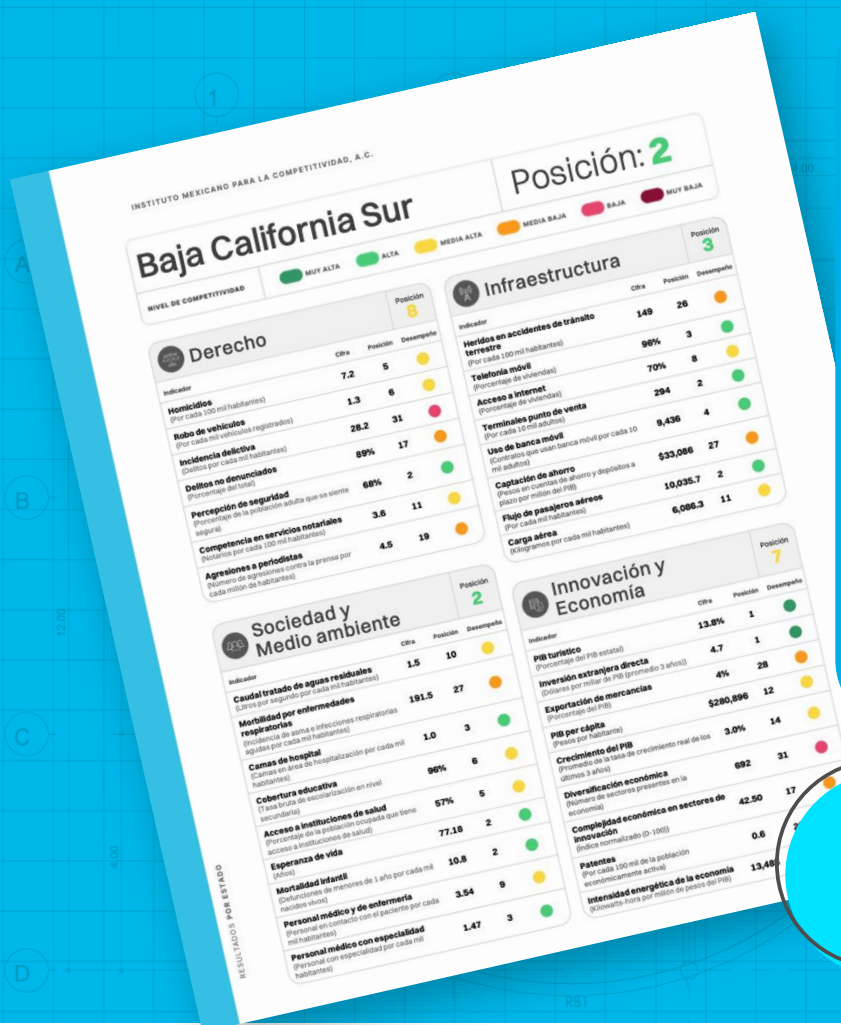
INSTITUTO MEXICANO PARA LA COMPETITIVIDAD, A.C.

Posición: 2

Baja California Sur

NIVEL DE COMPETITIVIDAD
MUY ALTA
ALTA
MEDIA ALTA
MEDIA BAJA
BAJA
MUY BAJA

Derecho
Posición 8

| Indicador | Cifra | Posición | Desempeño |
|---|---|---|---|
| Homicidios (Por cada 100 mil habitantes) | 7.2 | 5 | |
| Robo de vehículos (Por cada mil vehículos registrados) | 1.3 | 6 | |
| Incidencia delictiva (Delitos por cada mil habitantes) | 28.2 | 31 | |
| Delitos no denunciados (Porcentaje del total) | 89% | 17 | |
| Percepción de seguridad (Porcentaje de la población adulta que se siente segura) | 68% | 2 | |
| Competencia en servicios notariales (Notarios por cada 100 mil habitantes) | 3.6 | 11 | |
| Agresiones a periodistas (Número de agresiones contra la prensa por cada millón de habitantes) | 4.5 | 19 | |

Infraestructura
Posición 3

| Indicador | Cifra | Posición | Desempeño |
|---|---|---|---|
| Heridos en accidentes de tránsito terrestre (Por cada 100 mil habitantes) | 149 | 26 | |
| Telefonía móvil (Porcentaje de viviendas) | 96% | 3 | |
| Acceso a internet (Porcentaje de viviendas) | 70% | 8 | |
| Terminales punto de venta (Por cada 10 mil adultos) | 294 | 2 | |
| Uso de banca móvil (Contratos que usan banca móvil por cada 10 mil adultos) | 9,436 | 4 | |
| Captación de ahorro (Pesos en cuentas de ahorro y depósitos a plazo por millón del PIB) | $33,086 | 27 | |
| Flujo de pasajeros aéreos (Por cada mil habitantes) | 10,035.7 | 2 | |
| Carga aérea (Kilogramos por cada mil habitantes) | 6,086.3 | 11 | |

Sociedad y Medio ambiente
Posición 2

| Indicador | Cifra | Posición | Desempeño |
|---|---|---|---|
| Caudal tratado de aguas residuales (Litros por segundo por cada mil habitantes) | 1.5 | 10 | |
| Morbilidad por enfermedades respiratorias (Incidencia de asma e infecciones respiratorias agudas por cada mil habitantes) | 191.5 | 27 | |
| Camas de hospital (Camas en área de hospitalización por cada mil habitantes) | 1.0 | 3 | |
| Cobertura educativa (Tasa bruta de escolarización en nivel secundaria) | 96% | 6 | |
| Acceso a instituciones de salud (Porcentaje de la población ocupada que tiene acceso a instituciones de salud) | 57% | 5 | |
| Esperanza de vida (Años) | 77.18 | 2 | |
| Mortalidad infantil (Defunciones de menores de 1 año por cada mil nacidos vivos) | 10.8 | 2 | |
| Personal médico y de enfermería (Personal en contacto con el paciente por cada mil habitantes) | 3.54 | 9 | |
| Personal médico con especialidad (Personal con especialidad por cada mil habitantes) | 1.47 | 3 | |

Innovación y Economía
Posición 7

| Indicador | Cifra | Posición | Desempeño |
|---|---|---|---|
| PIB turístico (Porcentaje del PIB estatal) | 13.8% | 1 | |
| Inversión extranjera directa (Dólares por millar de PIB (promedio 3 años)) | 4.7 | 1 | |
| Exportación de mercancías (Porcentaje del PIB) | 4% | 28 | |
| PIB per cápita (Pesos por habitante) | $280,896 | 12 | |
| Crecimiento del PIB (Promedio de la tasa de crecimiento real de los últimos 3 años) | 3.0% | 14 | |
| Diversificación económica (Número de sectores presentes en la economía) | 692 | 31 | |
| Complejidad económica en sectores de innovación (Índice normalizado (0-100)) | 42.50 | 17 | |
| Patentes (Por cada 100 mil de la población económicamente activa) | 0.6 | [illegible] | |
| Intensidad energética de la economía (Kilowatts-hora por millón de pesos del PIB) | 13,48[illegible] | | |

RESULTADOS POR ESTADO